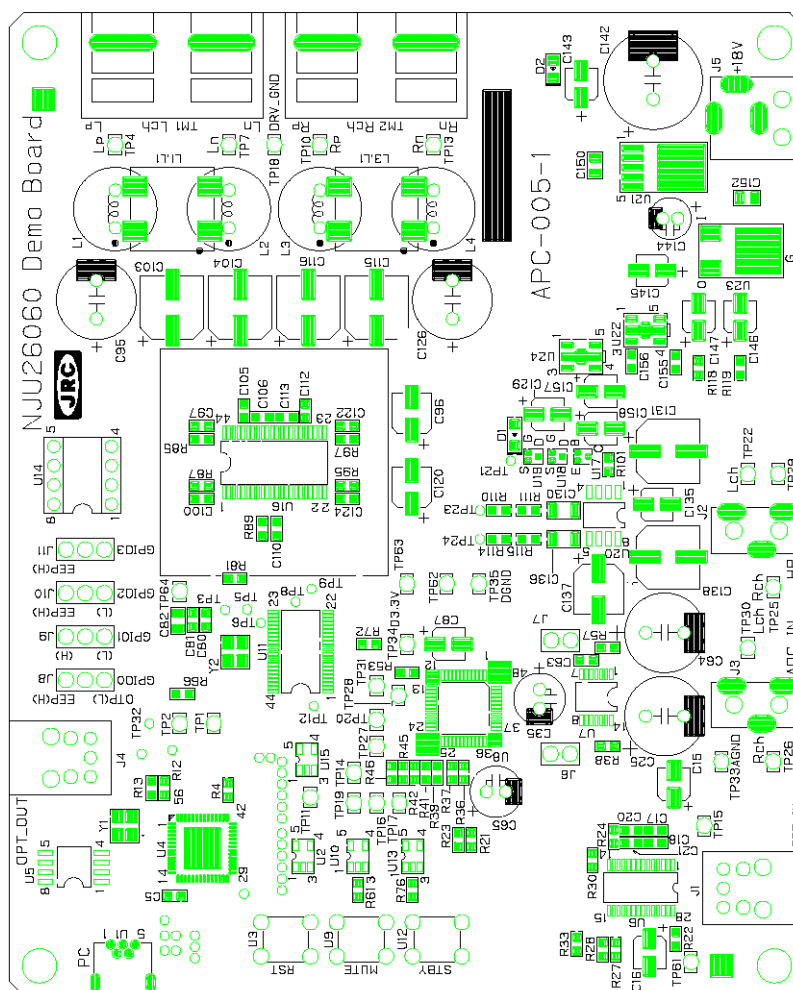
NJU26060 Demo Board

APC-005-1

JRC

TM1 Lch
TM2 Rch
Lp
Lm
Rp
Rm
TP4
TP7
TP10
TP13
TP18
DRV_GND
L1,L1
L3,L1
L1
L2
L3
L4
C95
C103
C104
C116
C115
C126
C142
C143
D2
J5
+18V
C150
U2
C152
C144
C145
U23
C146
C147
U22
U24
C156
C155
R118
R119
C157
C129
C131
C158
C96
C120
C105
C106
C113
C112
C122
C97
R85
R87
R97
R95
C100
C124
U16
R89
C110
R81
TP9
TP63
TP62
TP35
DGND
U14
J11
GPIO3
EEP(H)
J10
GPIO2
EEP(H)
(L)
J9
GPIO1
(H)
(L)
J8
GPIO0
OTP(L)
EEP(H)
C82
TP64
TP3
TP5
TP6
TP8
C81
C80
Y2
U11
TP12
R66
TP32
TP2
TP1
J4
R13
R12
56
R4
42
U4
Y1
U5
OPT_OUT
C5
PC
U1
TP34
03.3V
R72
C87
TP31
R33
TP28
TP20
TP27
U15
TP11
TP14
TP19
TP16
R46
R45
R42
R41
R39
R36
R23
R21
U10
U13
R61
R76
C65
U8
C35
C36
J6
J7
R57
C63
C64
U7
R38
C25
C15
TP33
AGND
Rch
TP26
TP15
TP30
Lch
Rch
TP25
TP22
Lch
J2
TP23
R110
R111
C130
TP24
R115
R114
U20
C135
C136
C137
C138
D1
TP21
U18
U17
R101
R24
C20
C17
C16
R30
J1
U6
R33
R28
R27
R22
TP61
RST
MUTE
STBY
U3
U9
U12